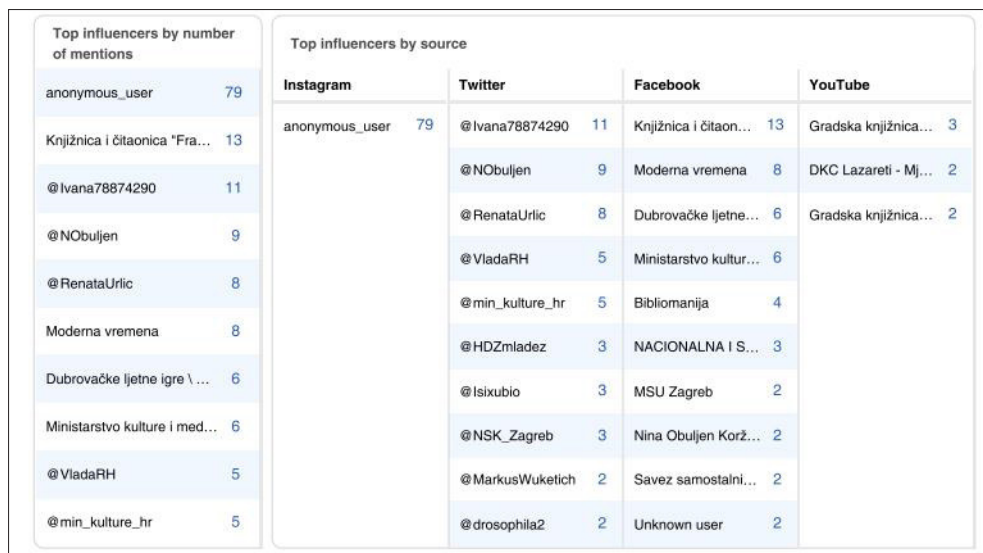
Top influencers by number of mentions

| | |
|---|---|
| anonymous_user | 79 |
| Knjižnica i čitaonica "Fra... | 13 |
| @Ivana78874290 | 11 |
| @NObuljen | 9 |
| @RenataUrlic | 8 |
| Moderna vremena | 8 |
| Dubrovačke ljetne igre \ ... | 6 |
| Ministarstvo kulture i med... | 6 |
| @VladaRH | 5 |
| @min_kulture_hr | 5 |

Top influencers by source

Instagram

| | |
|---|---|
| anonymous_user | 79 |

Twitter

| | |
|---|---|
| @Ivana78874290 | 11 |
| @NObuljen | 9 |
| @RenataUrlic | 8 |
| @VladaRH | 5 |
| @min_kulture_hr | 5 |
| @HDZmladez | 3 |
| @lsixubio | 3 |
| @NSK_Zagreb | 3 |
| @MarkusWuketich | 2 |
| @drosophila2 | 2 |

Facebook

| | |
|---|---|
| Knjižnica i čitaon... | 13 |
| Moderna vremena | 8 |
| Dubrovačke ljetne... | 6 |
| Ministarstvo kultur... | 6 |
| Bibliomanija | 4 |
| NACIONALNA I S... | 3 |
| MSU Zagreb | 2 |
| Nina Obuljen Korž... | 2 |
| Savez samostalni... | 2 |
| Unknown user | 2 |

YouTube

| | |
|---|---|
| Gradska knjižnica... | 3 |
| DKC Lazareti - Mj... | 2 |
| Gradska knjižnica... | 2 |